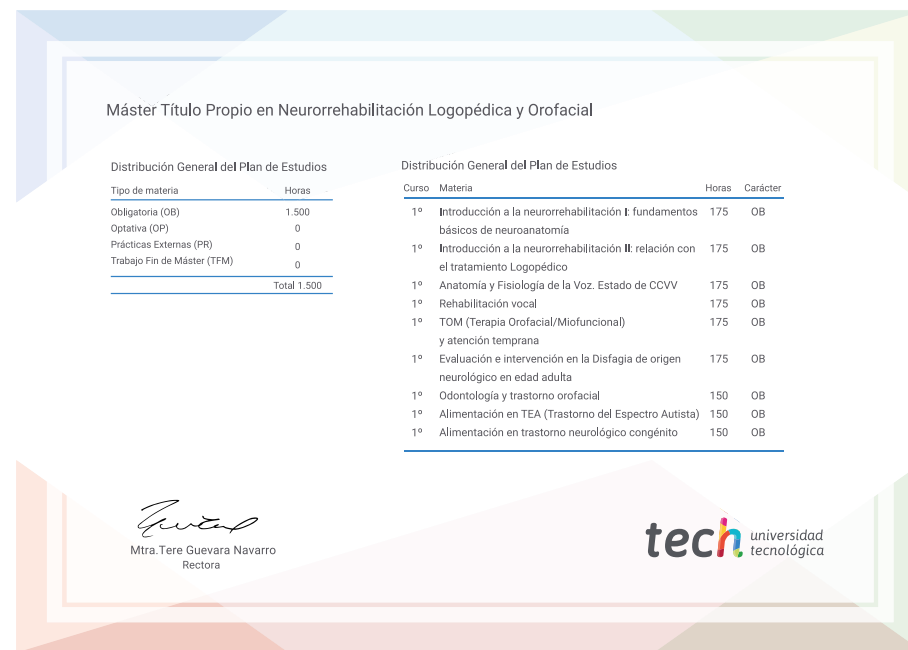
Máster Título Propio en Neurorrehabilitación Logopédica y Orofacial

Distribución General del Plan de Estudios

| Tipo de materia | Horas |
|---|---|
| Obligatoria (OB) | 1.500 |
| Optativa (OP) | 0 |
| Prácticas Externas (PR) | 0 |
| Trabajo Fin de Máster (TFM) | 0 |
| | Total 1.500 |

Distribución General del Plan de Estudios

| Curso | Materia | Horas | Carácter |
|---|---|---|---|
| 1º | Introducción a la neurorrehabilitación I: fundamentos básicos de neuroanatomía | 175 | OB |
| 1º | Introducción a la neurorrehabilitación II: relación con el tratamiento Logopédico | 175 | OB |
| 1º | Anatomía y Fisiología de la Voz. Estado de CCVV | 175 | OB |
| 1º | Rehabilitación vocal | 175 | OB |
| 1º | TOM (Terapia Orofacial/Miofuncional) y atención temprana | 175 | OB |
| 1º | Evaluación e intervención en la Disfagia de origen neurológico en edad adulta | 175 | OB |
| 1º | Odontología y trastorno orofacial | 150 | OB |
| 1º | Alimentación en TEA (Trastorno del Espectro Autista) | 150 | OB |
| 1º | Alimentación en trastorno neurológico congénito | 150 | OB |

Mtra.Tere Guevara Navarro
Rectora

tech universidad tecnológica